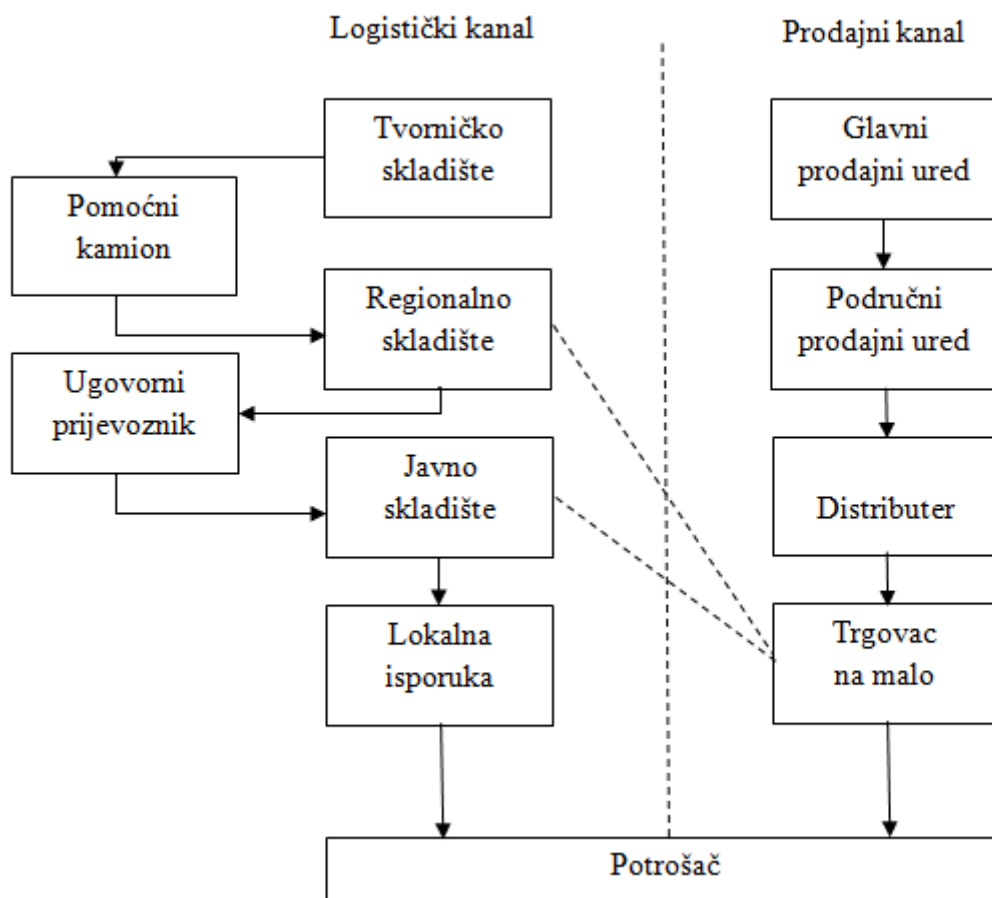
Logistički kanal

Prodajni kanal

Tvorničko skladište

Pomoćni kamion

Regionalno skladište

Ugovorni prijevoznik

Javno skladište

Lokalna isporuka

Glavni prodajni ured

Područni prodajni ured

Distributer

Trgovac na malo

Potrošač